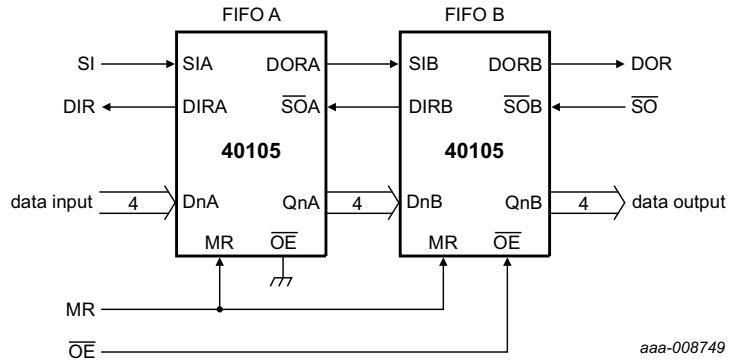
FIFO A

FIFO B

SI

SIA

DORA

SIB

DORB

DOR

DIR

DIRA

$\overline{SOA}$

DIRB

$\overline{SOB}$

$\overline{SO}$

40105

40105

data input

4

DnA

QnA

4

DnB

QnB

4

data output

MR

$\overline{OE}$

MR

$\overline{OE}$

MR

$\overline{OE}$

aaa-008749